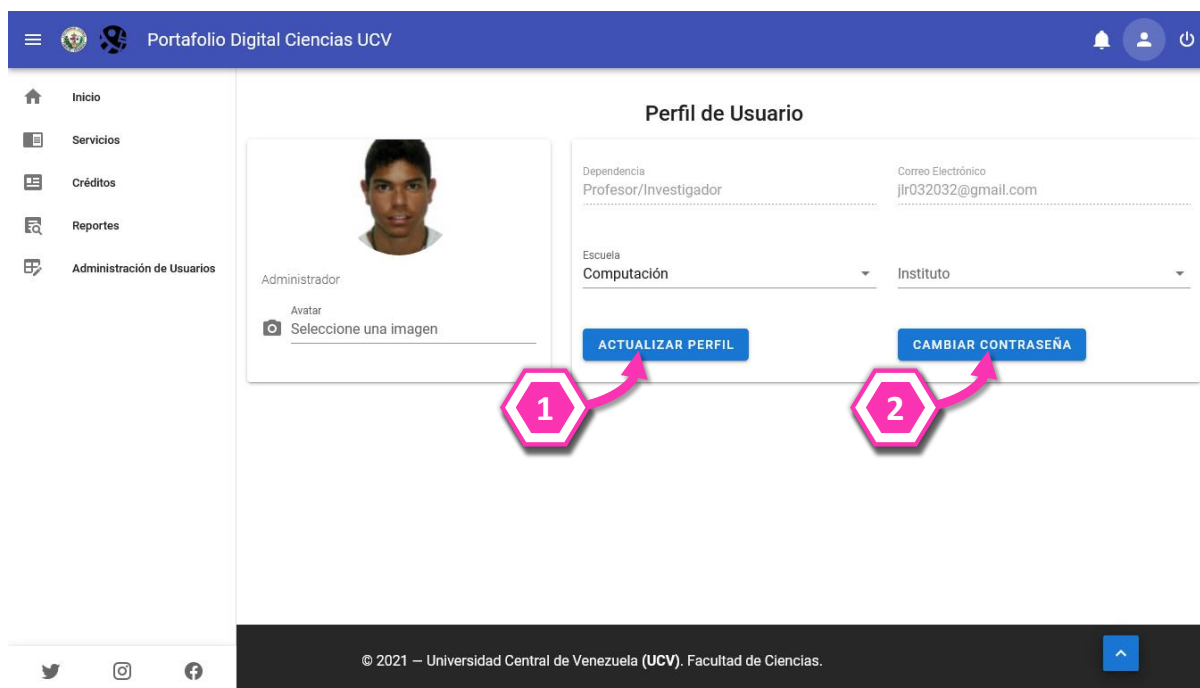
Portafolio Digital Ciencias UCV

Inicio

Servicios

Créditos

Reportes

Administración de Usuarios

Perfil de Usuario

Administrador

Avatar

Seleccione una imagen

Dependencia

Profesor/Investigador

Correo Electrónico

jlr032032@gmail.com

Escuela

Computación

Instituto

ACTUALIZAR PERFIL

CAMBIAR CONTRASEÑA

1

2

© 2021 — Universidad Central de Venezuela (UCV). Facultad de Ciencias.